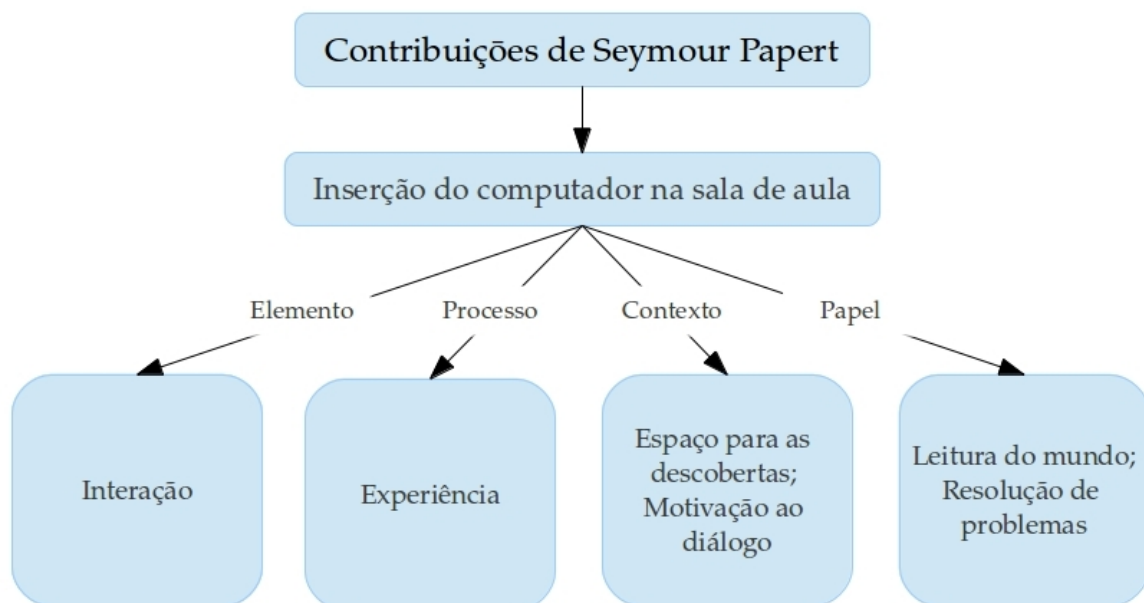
Contribuições de Seymour Papert

Inserção do computador na sala de aula

Elemento

Processo

Contexto

Papel

Interação

Experiência

Espaço para as descobertas; Motivação ao diálogo

Leitura do mundo; Resolução de problemas